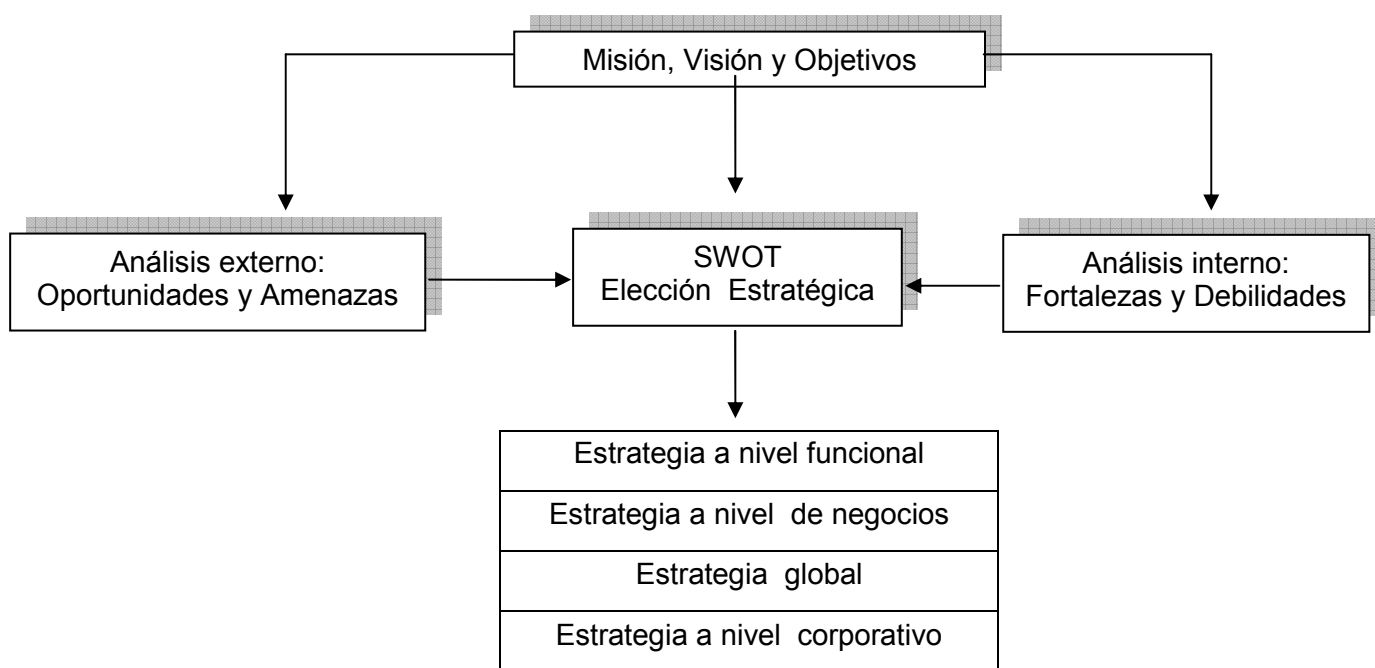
Misión, Visión y Objetivos

Análisis externo:
Oportunidades y Amenazas

SWOT
Elección Estratégica

Análisis interno:
Fortalezas y Debilidades

| Estrategia a nivel funcional |
|---|
| Estrategia a nivel de negocios |
| Estrategia global |
| Estrategia a nivel corporativo |